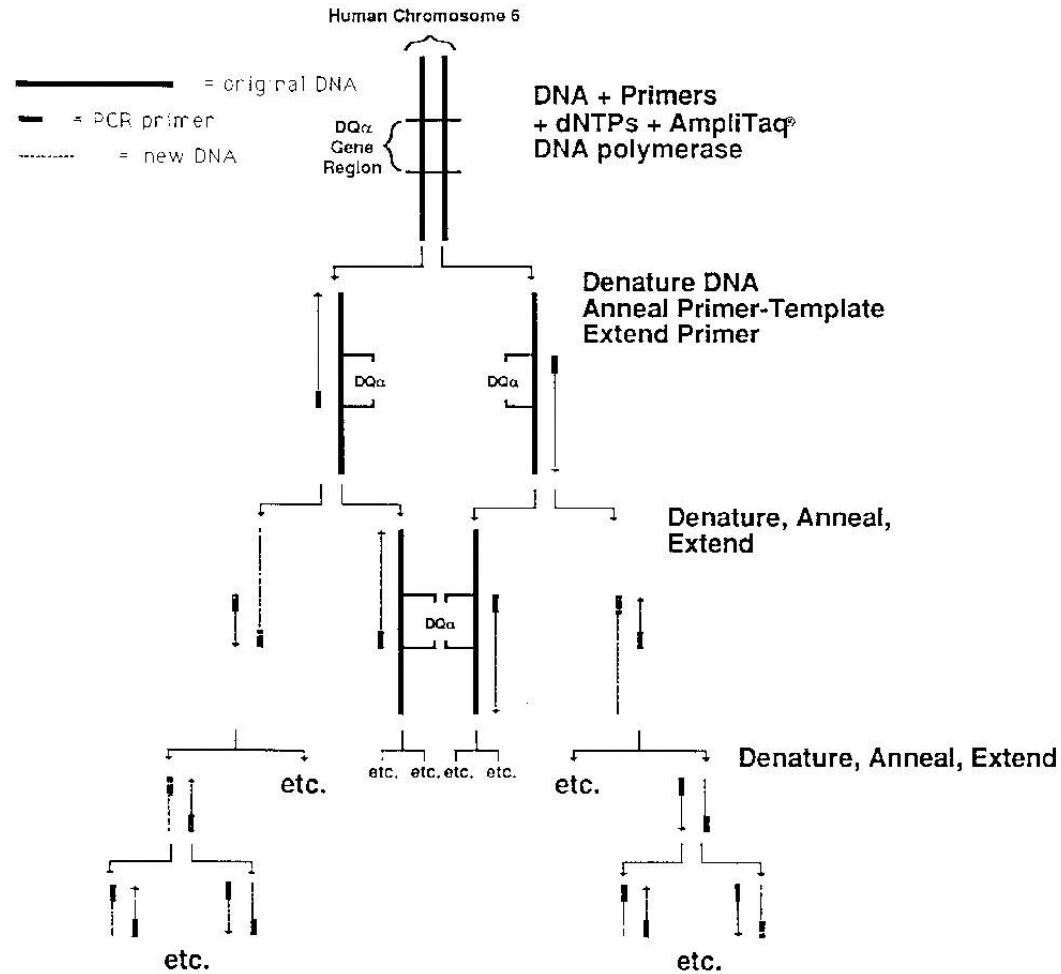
Human Chromosome 6

= original DNA
= PCR primer
= new DNA

DQα Gene Region

DNA + Primers
+ dNTPs + AmpliTaq®
DNA polymerase

Denature DNA
Anneal Primer-Template
Extend Primer

DQα
DQα

Denature, Anneal,
Extend

DQα

Denature, Anneal, Extend

etc.
etc. etc. etc. etc.
etc.

etc.
etc.